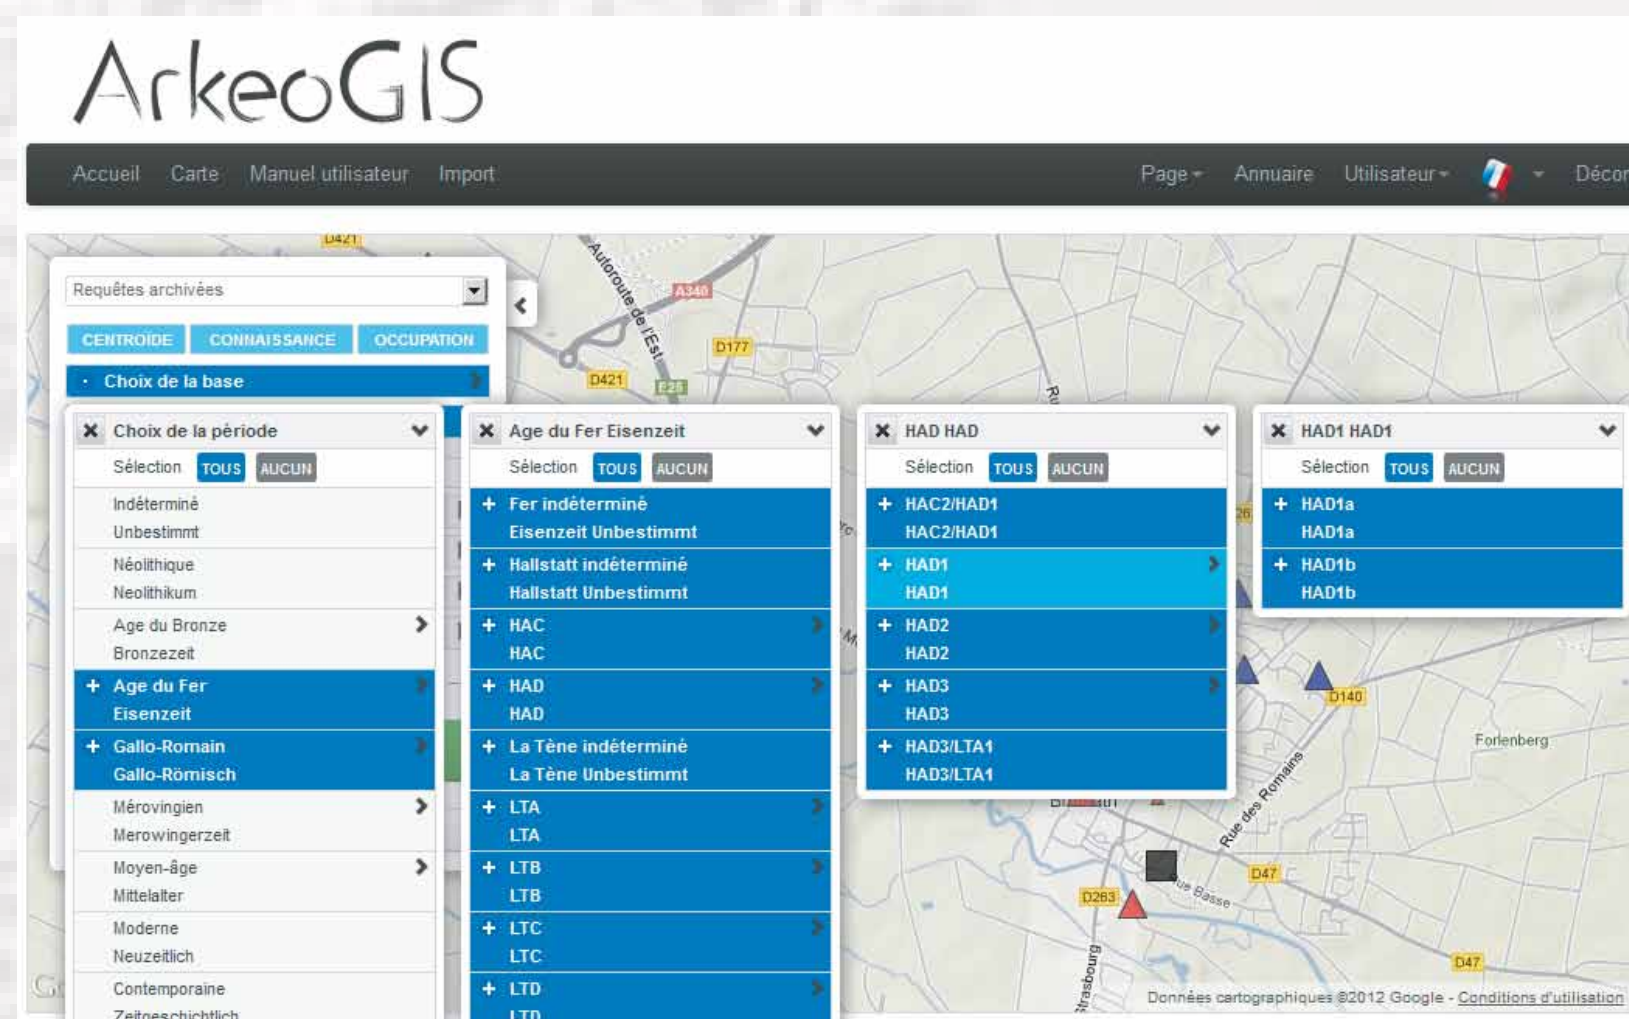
ArkeoGIS

Accueil Carte Manuel utilisateur Import Page Annuaire Utilisateur Décon

Requêtes archivées

CENTROÏDE CONNAISSANCE OCCUPATION

Choix de la base

Choix de la période
Sélection TOUS AUCUN
Indéterminé
Unbestimmt
Néolithique
Neolithikum
Age du Bronze
Bronzezeit
+ Age du Fer
Eisenzeit
+ Gallo-Romain
Gallo-Römisch
Mérovingien
Merowingerzeit
Moyen-âge
Mittelalter
Moderne
Neuzeitlich
Contemporaine
Zeitgeschichtlich

Age du Fer Eisenzeit
Sélection TOUS AUCUN
+ Fer indéterminé
Eisenzeit Unbestimmt
+ Hallstatt indéterminé
Hallstatt Unbestimmt
+ HAC
HAC
+ HAD
HAD
+ La Tène indéterminé
La Tène Unbestimmt
+ LTA
LTA
+ LTB
LTB
+ LTC
LTC
+ LTD
LTD

HAD HAD
Sélection TOUS AUCUN
+ HAC2/HAD1
HAC2/HAD1
+ HAD1
HAD1
+ HAD2
HAD2
+ HAD3
HAD3
+ HAD3/LTA1
HAD3/LTA1

HAD1 HAD1
Sélection TOUS AUCUN
+ HAD1a
HAD1a
+ HAD1b
HAD1b

D421 Autoroute de l'Est A340 D177 D421 E25 D140 Forlenberg Rue des Romains D47 D263 Rue Basse Strasbourg D47

Données cartographiques ©2012 Google - Conditions d'utilisation